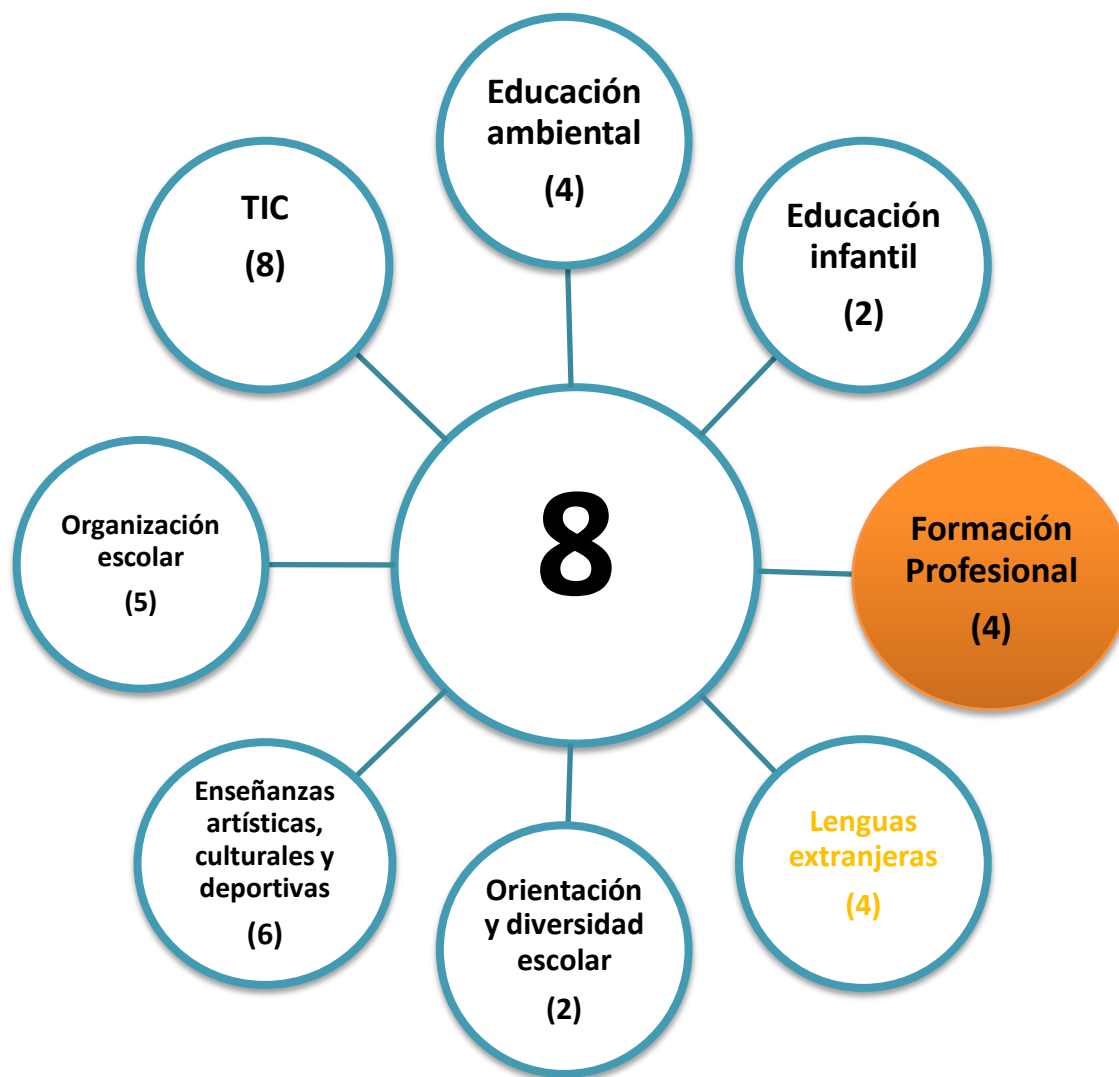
Educación ambiental
(4)

TIC
(8)

Educación infantil
(2)

Organización escolar
(5)

8

Formación Profesional
(4)

Enseñanzas artísticas, culturales y deportivas
(6)

Orientación y diversidad escolar
(2)

Lenguas extranjeras
(4)